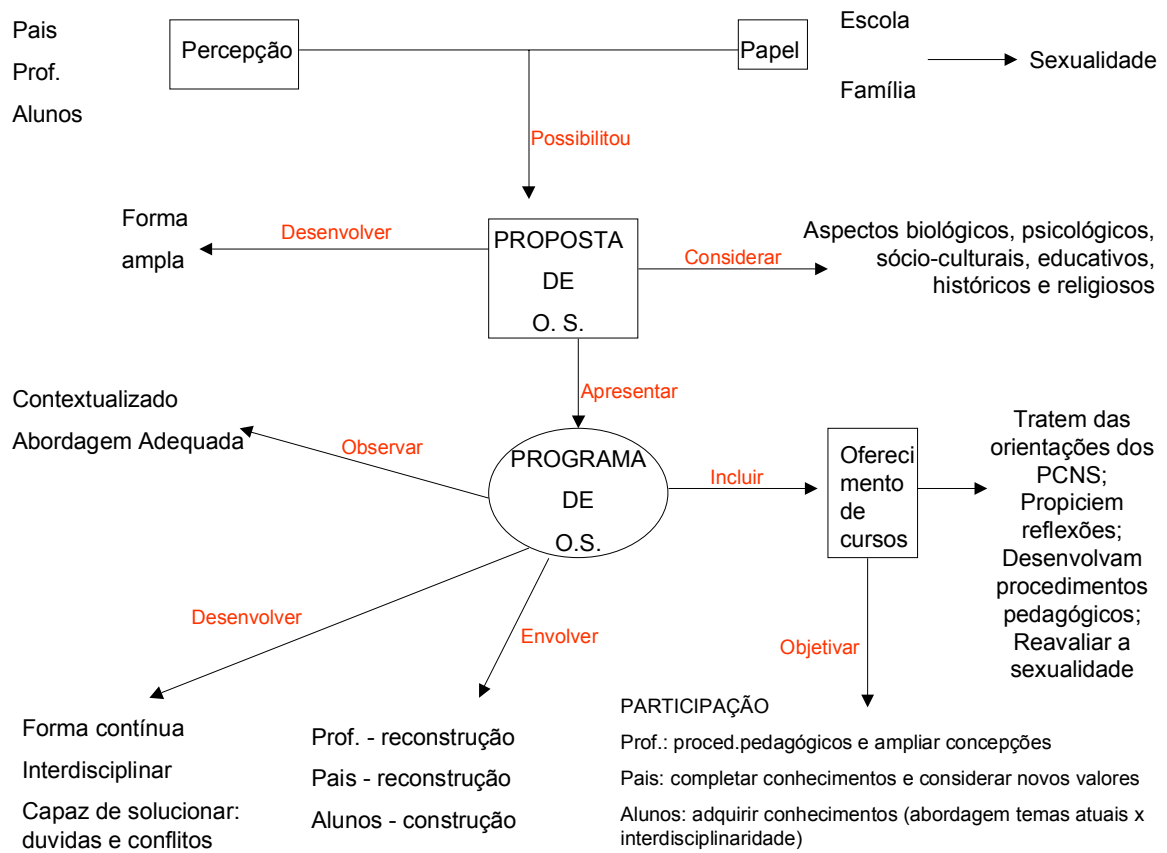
Pais
Prof.
Alunos

Percepção

Papel

Escola
Família

Sexualidade

Possibilitou

Forma ampla

Desenvolver

PROPOSTA DE O. S.

Considerar

Aspectos biológicos, psicológicos, sócio-culturais, educativos, históricos e religiosos

Apresentar

Contextualizado
Abordagem Adequada

Observar

PROGRAMA DE O.S.

Incluir

Oferecimento de cursos

Tratem das orientações dos PCNS;
Propiciem reflexões;
Desenvolvam procedimentos pedagógicos;
Reavaliar a sexualidade

Desenvolver

Envolver

Objetivar

Forma contínua
Interdisciplinar
Capaz de solucionar: duvidas e conflitos

Prof. - reconstrução
Pais - reconstrução
Alunos - construção

PARTICIPAÇÃO
Prof.: proced.pedagógicos e ampliar concepções
Pais: completar conhecimentos e considerar novos valores
Alunos: adquirir conhecimentos (abordagem temas atuais x interdisciplinaridade)